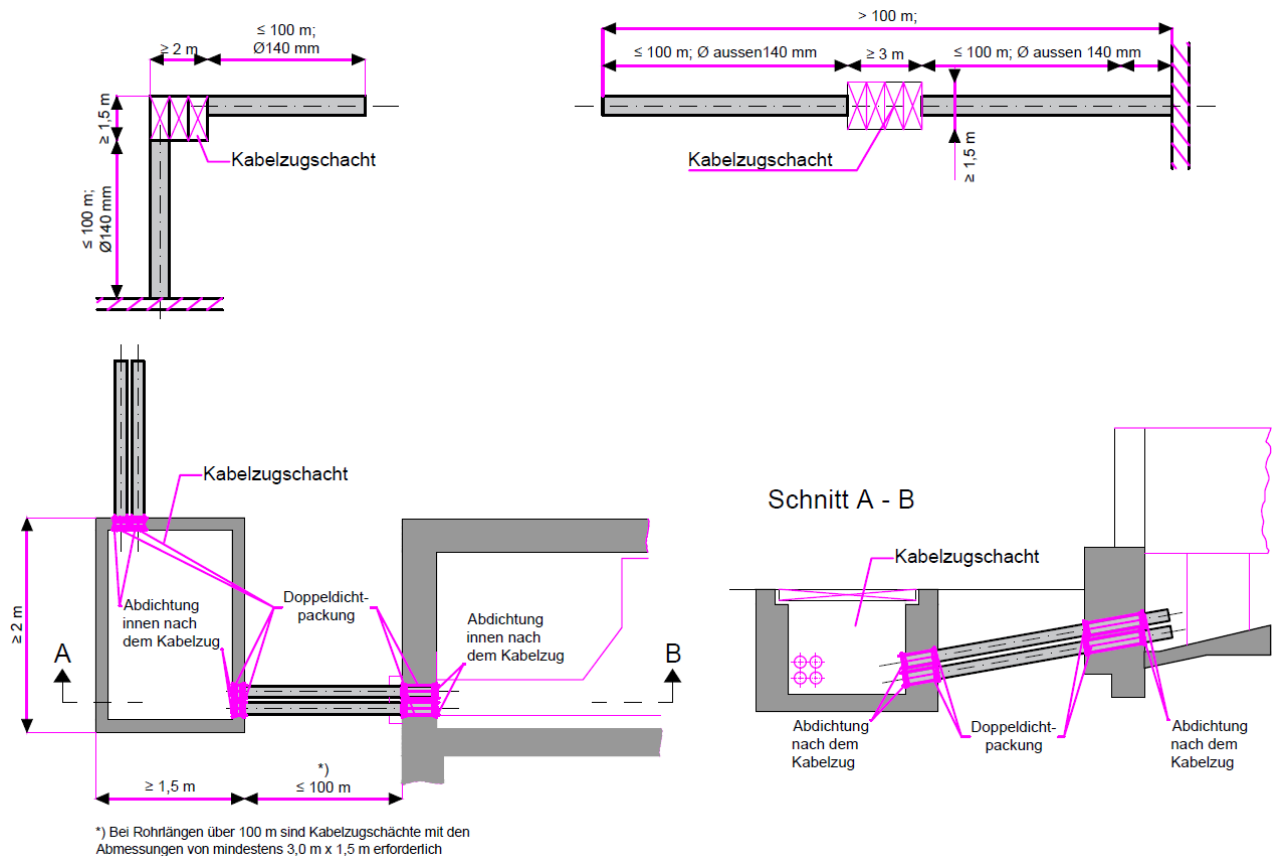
≥ 2 m

≤ 100 m;
Ø140 mm

≥ 1,5 m

Kabelzugschacht

≤ 100 m;
Ø140 mm

> 100 m;

≤ 100 m; Ø aussen140 mm

≥ 3 m

≤ 100 m; Ø aussen 140 mm

Kabelzugschacht

≥ 1,5 m

Kabelzugschacht

≥ 2 m

Abdichtung
innen nach
dem Kabelzug

Doppeldicht-
packung

Abdichtung
innen nach
dem Kabelzug

A

B

≥ 1,5 m

*)
≤ 100 m

Schnitt A - B

Kabelzugschacht

Abdichtung
nach dem
Kabelzug

Doppeldicht-
packung

Abdichtung
nach dem
Kabelzug

*) Bei Rohrlängen über 100 m sind Kabelzugschächte mit den Abmessungen von mindestens 3,0 m x 1,5 m erforderlich